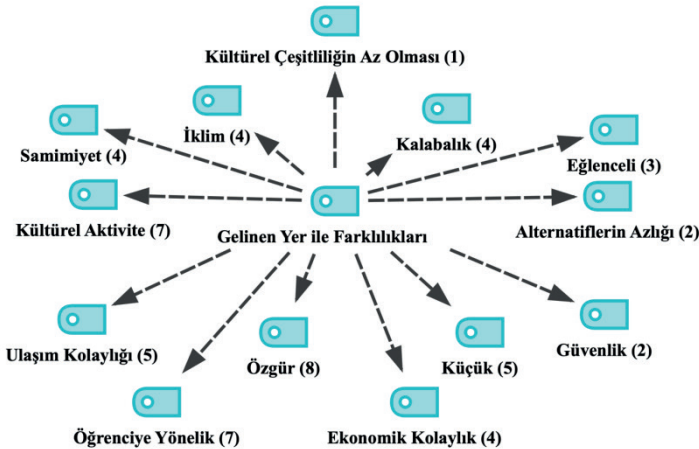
Kültürel Çeşitliliğin Az Olması (1)

İklim (4)

Kalabalık (4)

Samimiyet (4)

Eğlenceli (3)

Kültürel Aktivite (7)

Gelinen Yer ile Farklılıkları

Alternatiflerin Azlığı (2)

Ulaşım Kolaylığı (5)

Özgür (8)

Küçük (5)

Güvenlik (2)

Öğrenciye Yönelik (7)

Ekonomik Kolaylık (4)